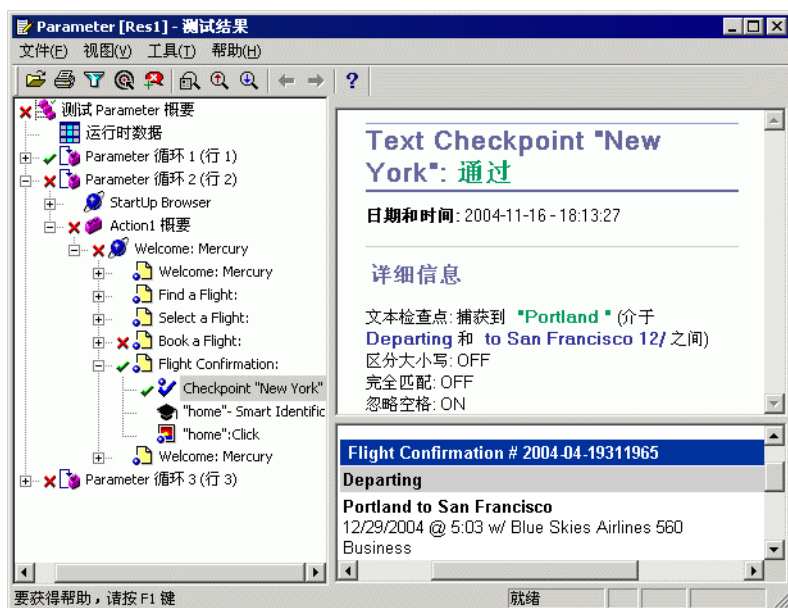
Parameter [Res1] - 测试结果

文件(F) 视图(V) 工具(T) 帮助(H)

测试 Parameter 概要
运行时数据
Parameter 循环 1 (行 1)
Parameter 循环 2 (行 2)
StartUp Browser
Action1 概要
Welcome: Mercury
Welcome: Mercury
Find a Flight:
Select a Flight:
Book a Flight:
Flight Confirmation:
Checkpoint "New York"
"home"- Smart Identific
"home":Click
Welcome: Mercury
Parameter 循环 3 (行 3)

Text Checkpoint "New York": 通过

日期和时间: 2004-11-16 - 18:13:27

详细信息

文本检查点: 捕获到 "Portland " (介于 Departing 和 to San Francisco 12/ 之间)
区分大小写: OFF
完全匹配: OFF
忽略空格: ON

Flight Confirmation # 2004-04-19311965
Departing
Portland to San Francisco
12/29/2004 @ 5:03 w/ Blue Skies Airlines 560
Business

要获得帮助，请按 F1 键
就绪